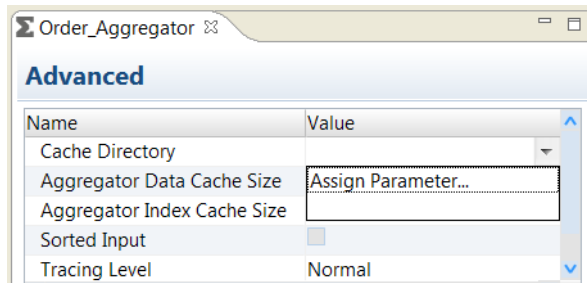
Σ Order_Aggregator ☒

Advanced

| Name | Value |
|---|---|
| Cache Directory | |
| Aggregator Data Cache Size | Assign Parameter... |
| Aggregator Index Cache Size | |
| Sorted Input | |
| Tracing Level | Normal |